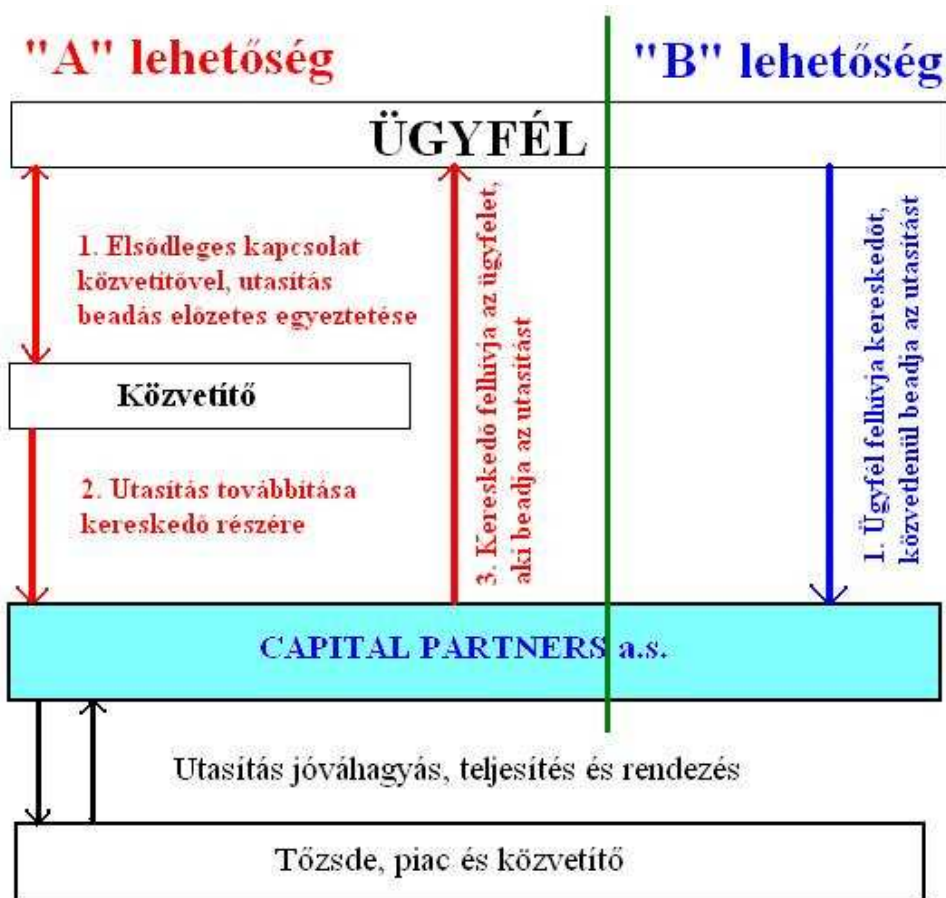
"A" lehetőség

"B" lehetőség

ÜGYFÉL

1. Elsődleges kapcsolat közvetítővel, utasítás beadás előzetes egyeztetése

Közvetítő

2. Utasítás továbbítása kereskedő részére

3. Kereskedő felhívja az ügyfelet, aki beadja az utasítást

1. Ügyfél felhívja kereskedőt, közvetlenül beadja az utasítást

CAPITAL PARTNERS a.s.

Utasítás jóváhagyás, teljesítés és rendezés

Tőzsde, piac és közvetítő